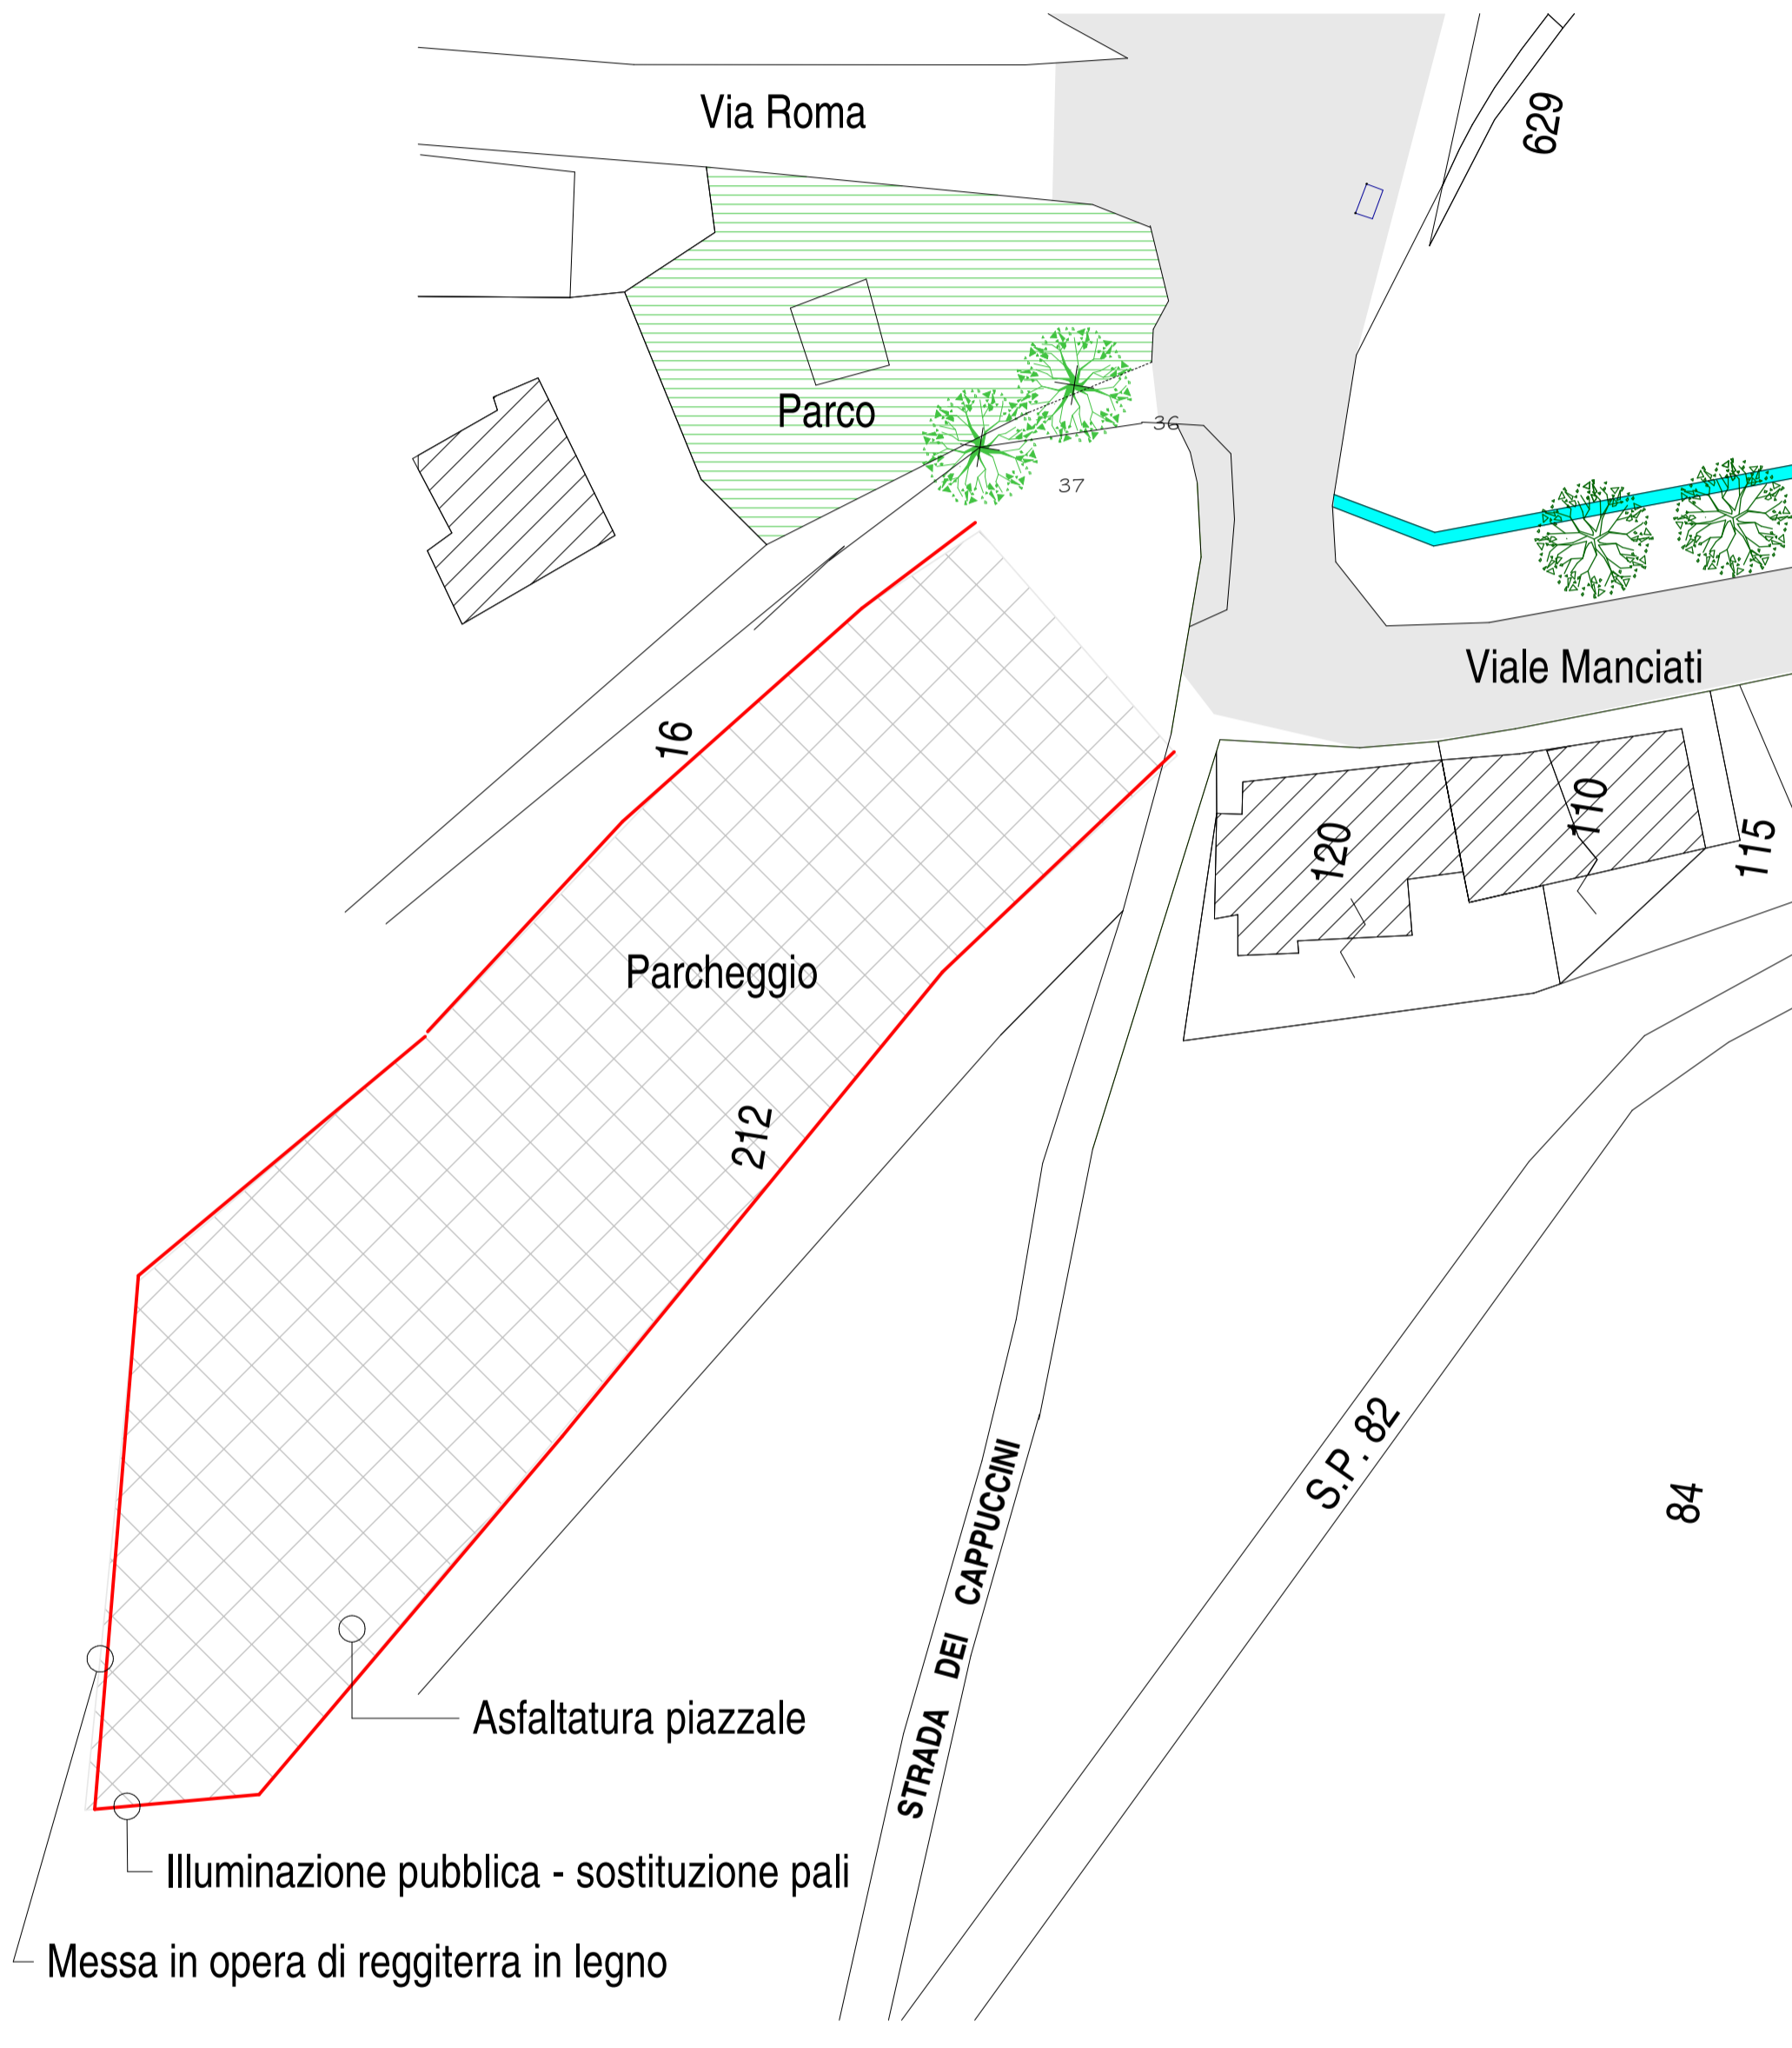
Via Roma

629

Parco

36

37

Viale Manciati

16

120

110

115

Parcheggio

212

STRADA DEI CAPPUCCINI

S.P. 82

84

Asfaltatura piazzale

Illuminazione pubblica - sostituzione pali

Messa in opera di reggiterra in legno